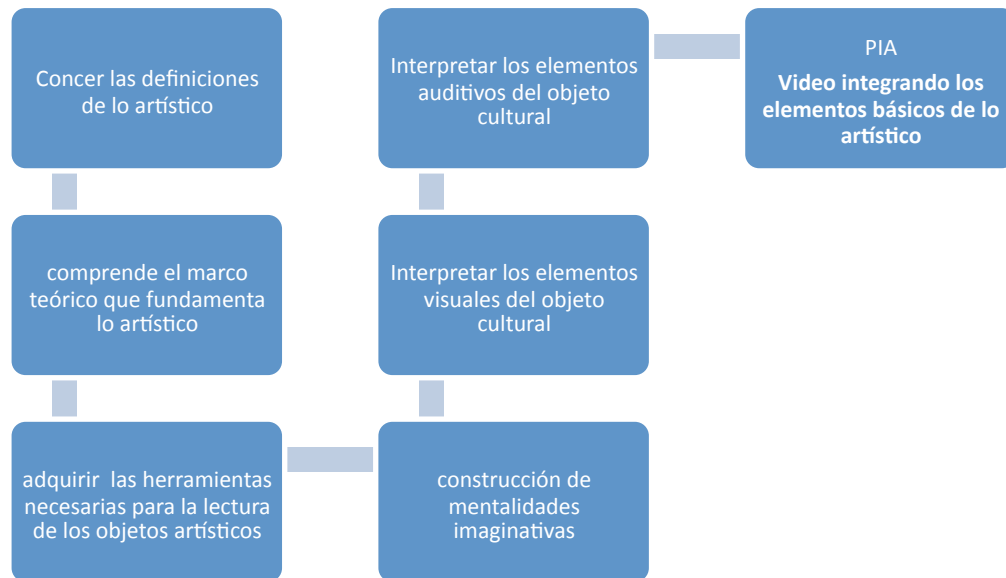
Concer las definiciones de lo artístico

comprende el marco teórico que fundamenta lo artístico

adquirir las herramientas necesarias para la lectura de los objetos artísticos

construcción de mentalidades imaginativas

Interpretar los elementos visuales del objeto cultural

Interpretar los elementos auditivos del objeto cultural

PIA

**Video integrando los elementos básicos de lo artístico**